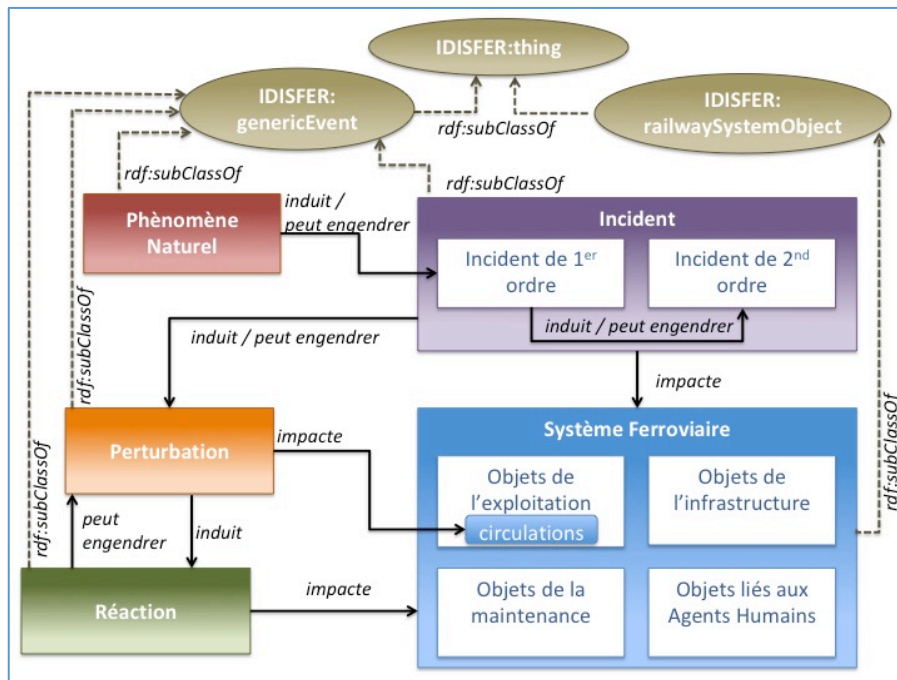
IDISFER:thing

IDISFER: genericEvent

rdf:subClassOf

IDISFER: railwaySystemObject

rdf:subClassOf

rdf:subClassOf

induit / peut engendrer

Phènomène Naturel

Incident

Incident de $1^{er}$ ordre

Incident de $2^{nd}$ ordre

induit / peut engendrer

induit / peut engendrer

rdf:subClassOf

impacte

rdf:subClassOf

Perturbation

impacte

Système Ferroviaire

Objets de l'exploitation

circulations

Objets de l'infrastructure

rdf:subClassOf

rdf:subClassOf

peut engendrer

induit

Réaction

impacte

Objets de la maintenance

Objets liés aux Agents Humains